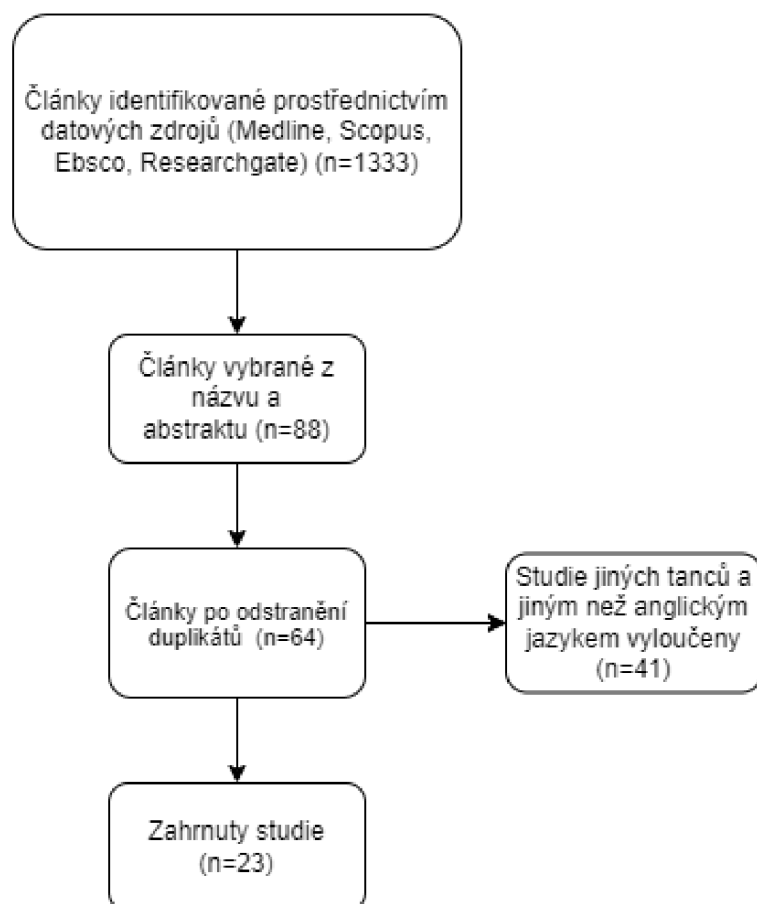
Články identifikované prostřednictvím datových zdrojů (Medline, Scopus, Ebsco, Researchgate) (n=1333)

Články vybrané z názvu a abstraktu (n=88)

Články po odstranění duplikátů (n=64)

Studie jiných tanců a jiným než anglickým jazykem vyloučeny (n=41)

Zahrnuty studie (n=23)